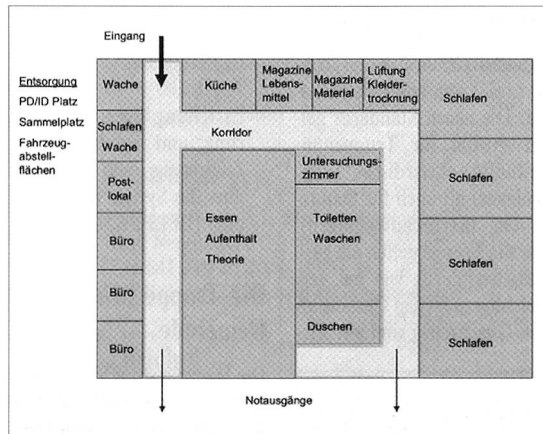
Eingang

Entsorgung
PD/ID Platz
Sammelplatz
Fahrzeugabstellflächen

Wache

Küche

Magazine Lebensmittel

Magazine Material

Lüftung Kleidertrocknung

Schlafen

Schlafen Wache

Korridor

Postlokal

Büro

Büro

Büro

Untersuchungszimmer

Essen
Aufenthalt
Theorie

Toiletten
Waschen

Duschen

Schlafen

Schlafen

Schlafen

Notausgänge